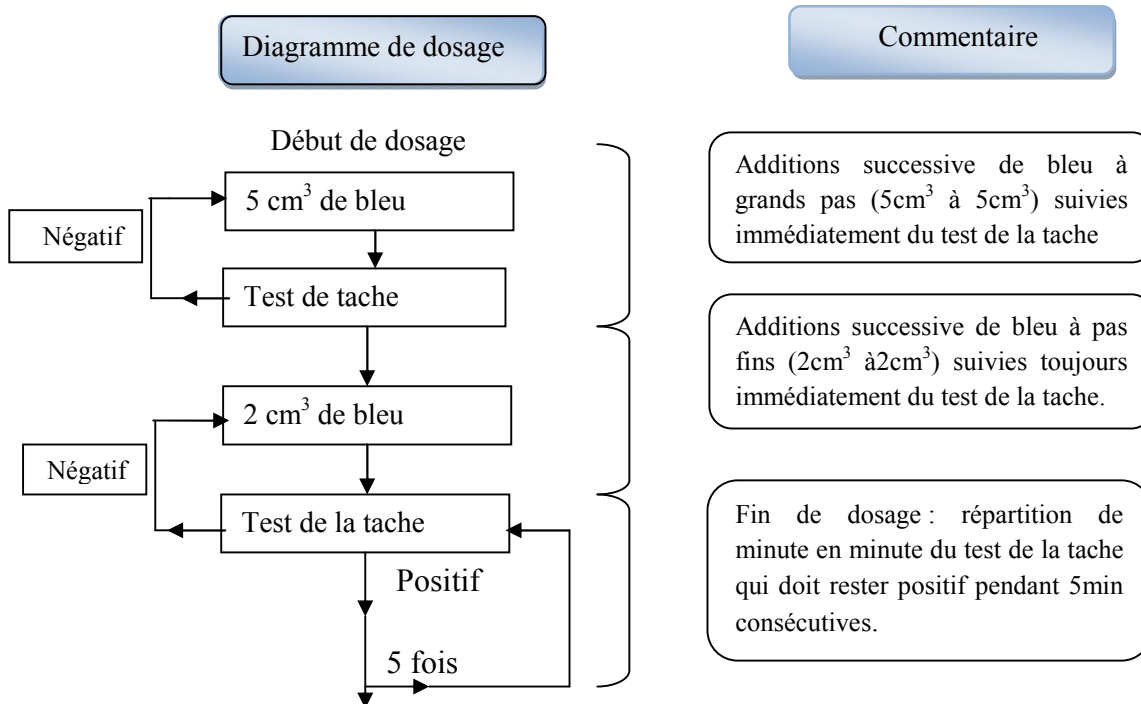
Diagramme de dosage

Début de dosage

$5\ cm^3$ de bleu

Négatif

Test de tache

$2\ cm^3$ de bleu

Négatif

Test de la tache

Positif

5 fois

Commentaire

Additions successive de bleu à grands pas ($5cm^3$ à $5cm^3$) suivies immédiatement du test de la tache

Additions successive de bleu à pas fins ($2cm^3$ à$2cm^3$) suivies toujours immédiatement du test de la tache.

Fin de dosage : répartition de minute en minute du test de la tache qui doit rester positif pendant 5min consécutives.